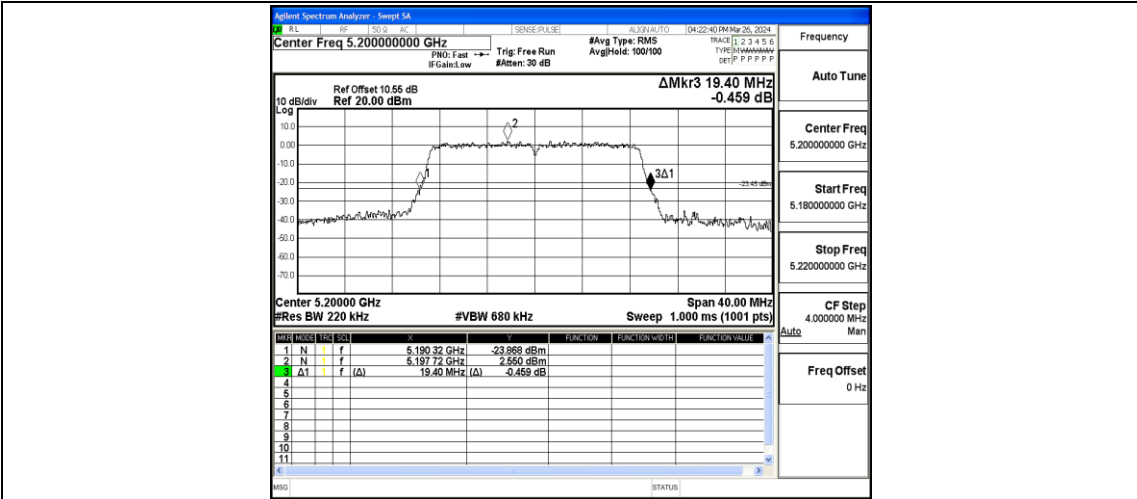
Agilent Spectrum Analyzer - Swept SA

RL RF 50 Ω AC SENSE:PULSE ALIGN AUTO 04:22:40 PM Mar 26, 2024

Center Freq 5.200000000 GHz

PNO: Fast IFGain:Low

Trig: Free Run #Atten: 30 dB

#Avg Type: RMS Avg|Hold: 100/100

TRACE 1 2 3 4 5 6 TYPE M W W W W W DET P P P P P P

Frequency

Ref Offset 10.55 dB
10 dB/div Ref 20.00 dBm
Log

ΔMkr3 19.40 MHz
-0.459 dB

10.0
0.00
-10.0
-20.0
-30.0
-40.0
-50.0
-60.0
-70.0

2
1
3Δ1
-23.45 dBm

Center 5.20000 GHz
#Res BW 220 kHz
#VBW 680 kHz
Span 40.00 MHz
Sweep 1.000 ms (1001 pts)

| MKR | MODE | TRC | SCL | X | | Y | FUNCTION | FUNCTION WIDTH | FUNCTION VALUE |
|---|---|---|---|---|---|---|---|---|---|
| 1 | N | 1 | f | 5.190 32 GHz | | -23.868 dBm | | | |
| 2 | N | 1 | f | 5.197 72 GHz | | 2.550 dBm | | | |
| 3 | Δ1 | 1 | f (Δ) | 19.40 MHz | (Δ) | -0.459 dB | | | |
| 4 | | | | | | | | | |
| 5 | | | | | | | | | |
| 6 | | | | | | | | | |
| 7 | | | | | | | | | |
| 8 | | | | | | | | | |
| 9 | | | | | | | | | |
| 10 | | | | | | | | | |
| 11 | | | | | | | | | |

Auto Tune

Center Freq
5.200000000 GHz

Start Freq
5.180000000 GHz

Stop Freq
5.220000000 GHz

CF Step
4.000000 MHz
Auto Man

Freq Offset
0 Hz

MSG
STATUS